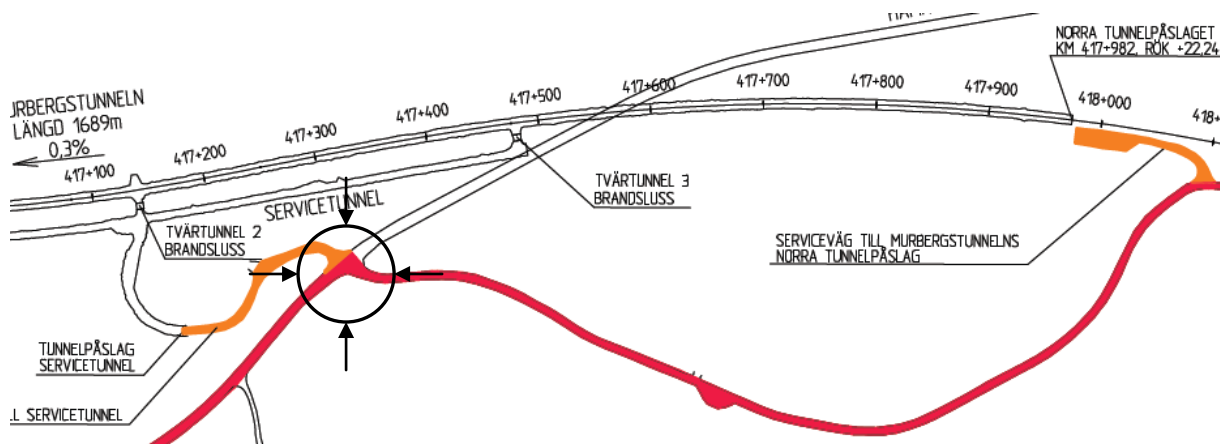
URBERGSTUNNELN
LÄNGD 1689m
0,3%

417+100
417+200
417+300
417+400
417+500
417+600
417+700
417+800
417+900
418+000
418+

NORRA TUNNELPÅSLAGET
KM 417+982, RÖK +22,24

SERVICETUNNEL

TVÄRTUNNEL 3
BRANDSLUSS

TVÄRTUNNEL 2
BRANDSLUSS

SERVICEVÄG TILL MURBERGSTUNNELNS
NORRA TUNNELPÅSLAG

TUNNELPÅSLAG
SERVICETUNNEL

L SERVICETUNNEL